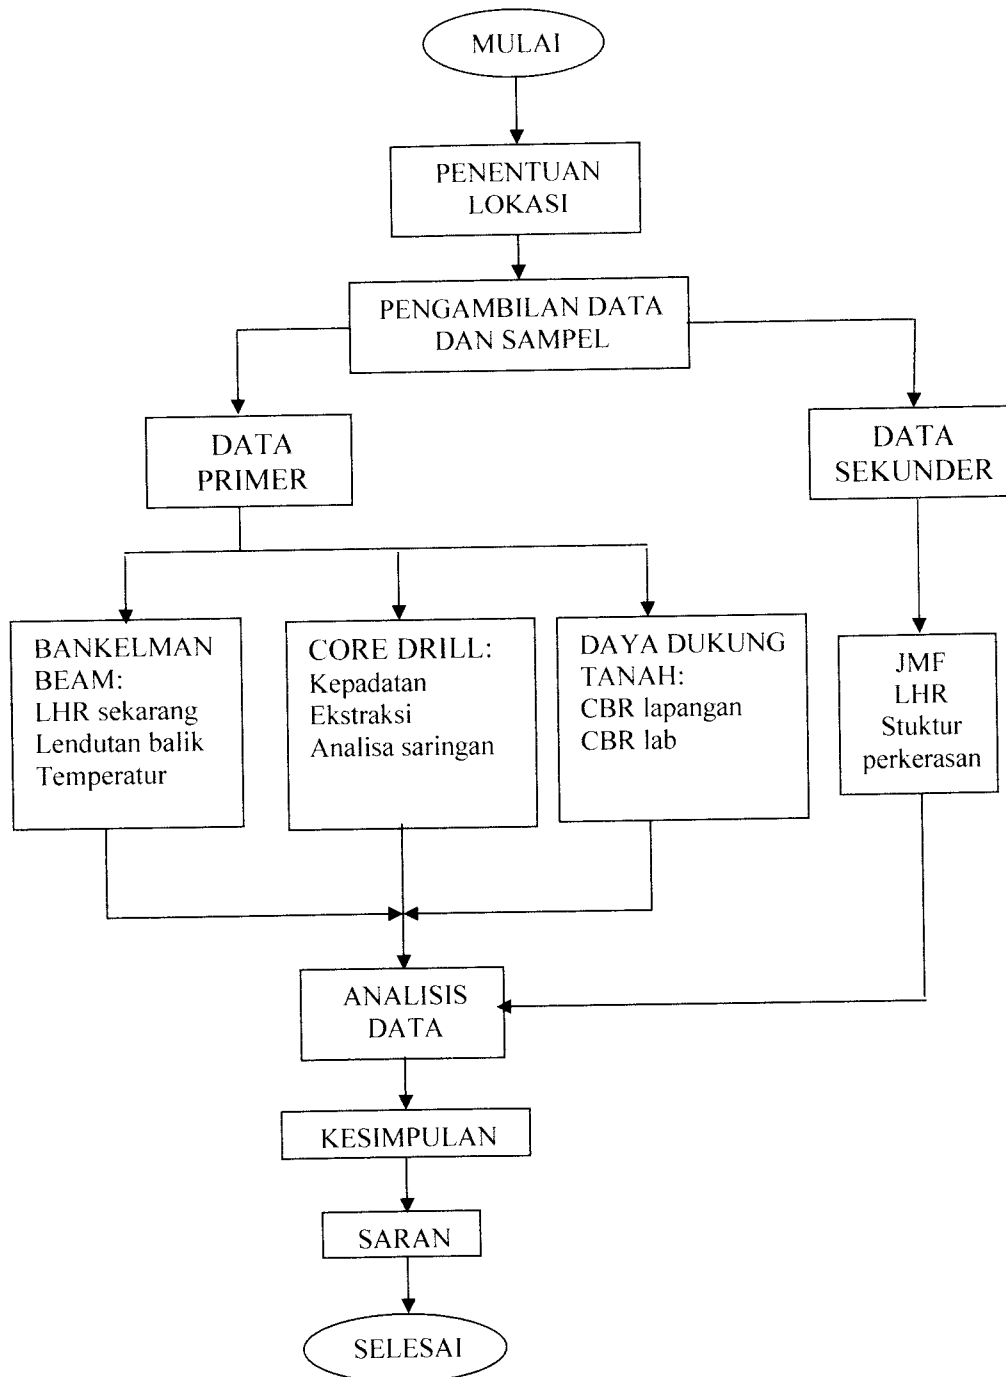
MULAI

PENENTUAN LOKASI

PENGAMBILAN DATA DAN SAMPEL

DATA PRIMER

DATA SEKUNDER

BANKELMAN BEAM:
LHR sekarang
Lendutan balik
Temperatur

CORE DRILL:
Kepadatan
Ekstraksi
Analisa saringan

DAYA DUKUNG TANAH:
CBR lapangan
CBR lab

JMF
LHR
Stuktur perkerasan

ANALISIS DATA

KESIMPULAN

SARAN

SELESAI